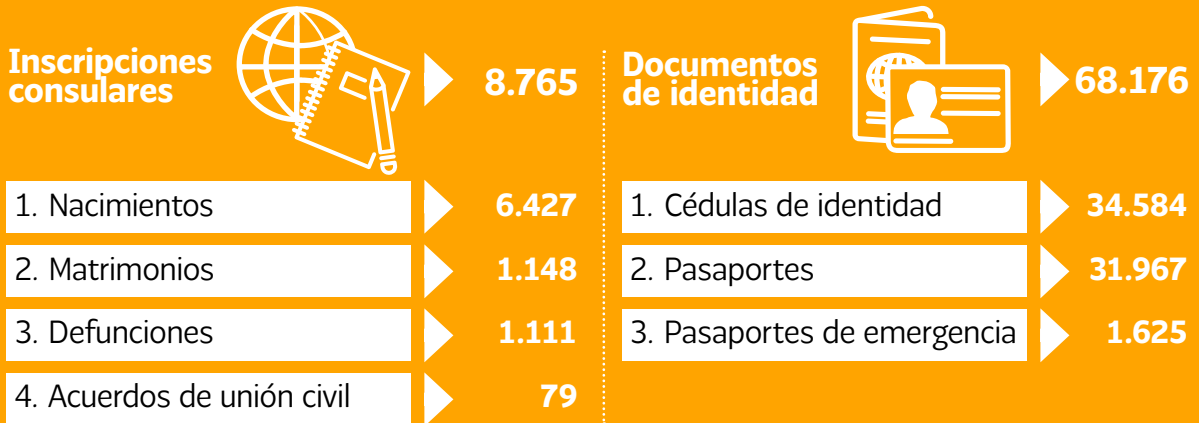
Inscripciones consulares

8.765

1. Nacimientos 6.427

2. Matrimonios 1.148

3. Defunciones 1.111

4. Acuerdos de unión civil 79

Documentos de identidad

68.176

1. Cédulas de identidad 34.584

2. Pasaportes 31.967

3. Pasaportes de emergencia 1.625